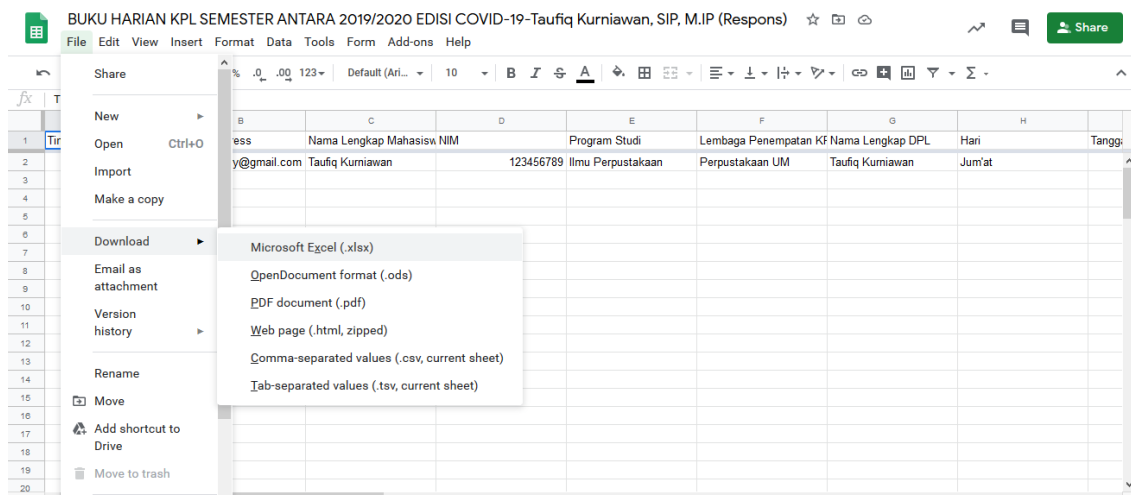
BUKU HARIAN KPL SEMESTER ANTARA 2019/2020 EDISI COVID-19-Taufiq Kurniawan, SIP, M.IP (Respons)

File Edit View Insert Format Data Tools Form Add-ons Help

Share

% .0 .00 123 Default (Ari... 10 B I S A

Share

New

Open Ctrl+O

Import

Make a copy

Download

Email as attachment

Version history

Rename

Move

Add shortcut to Drive

Move to trash

Microsoft Excel (.xlsx)

OpenDocument format (.ods)

PDF document (.pdf)

Web page (.html, zipped)

Comma-separated values (.csv, current sheet)

Tab-separated values (.tsv, current sheet)

| | B | C | D | E | F | G | H | |
|---|---|---|---|---|---|---|---|---|
| 1 | ress | Nama Lengkap Mahasisw | NIM | Program Studi | Lembaga Penempatan KF | Nama Lengkap DPL | Hari | Tangga |
| 2 | y@gmail.com | Taufiq Kurniawan | 123456789 | Ilmu Perpustakaan | Perpustakaan UM | Taufiq Kurniawan | Jum'at | |

3 4 5 6 7 8 9 10 11 12 13 14 15 16 17 18 19 20